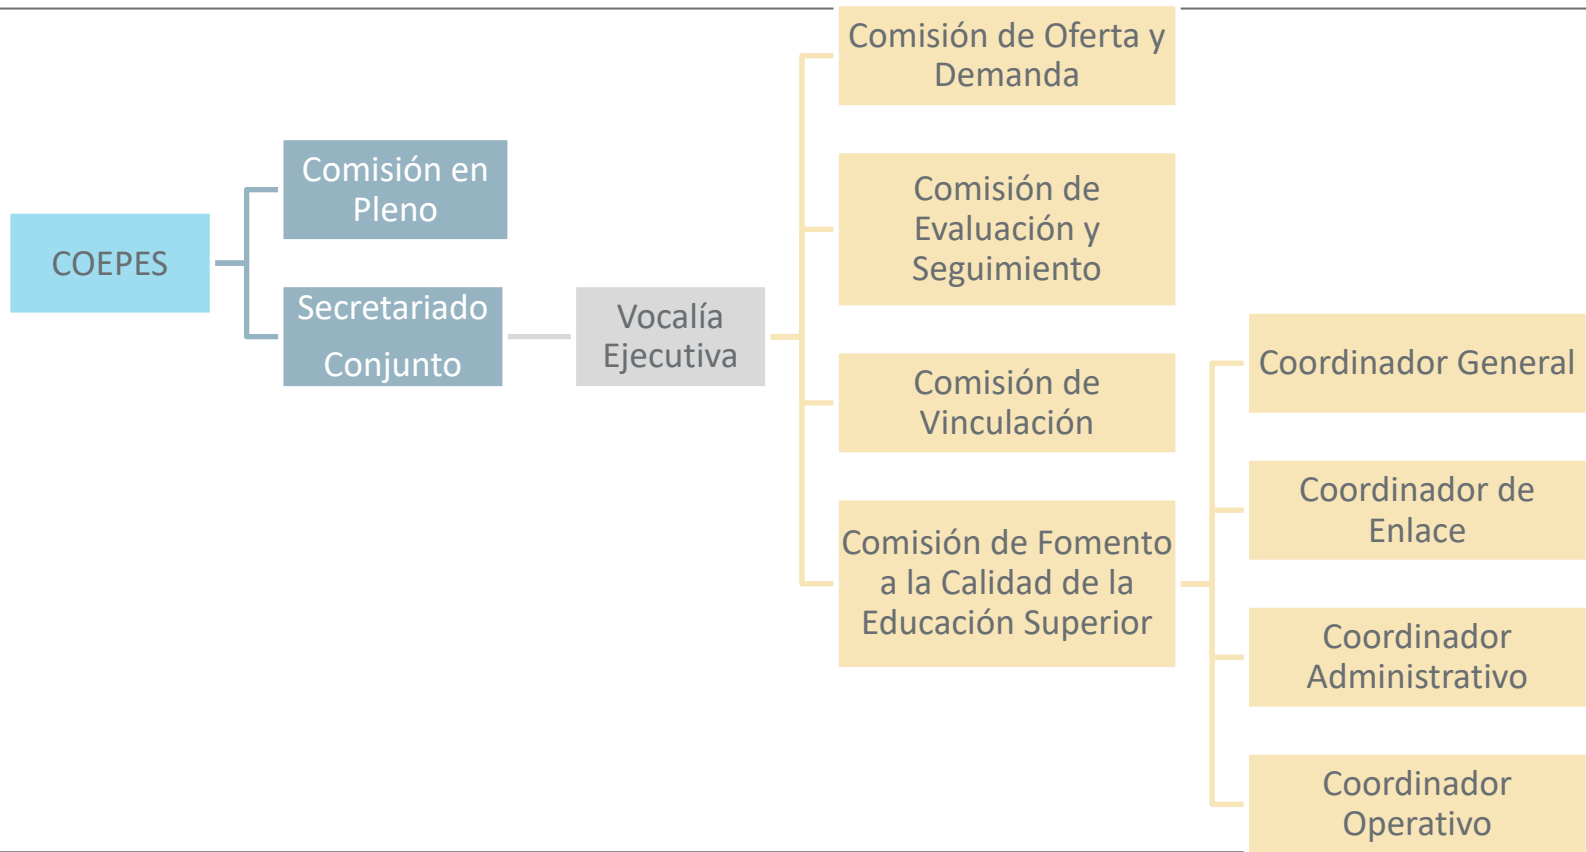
COEPES

Comisión en Pleno

Secretariado Conjunto

Vocalía Ejecutiva

Comisión de Oferta y Demanda

Comisión de Evaluación y Seguimiento

Comisión de Vinculación

Comisión de Fomento a la Calidad de la Educación Superior

Coordinador General

Coordinador de Enlace

Coordinador Administrativo

Coordinador Operativo